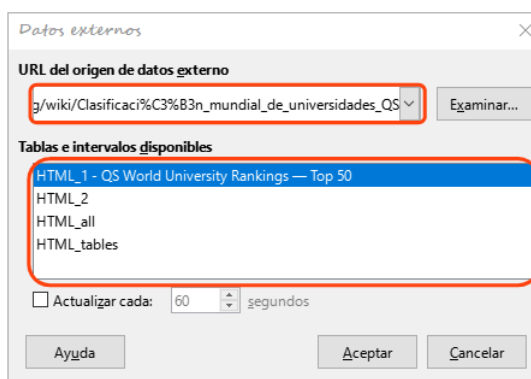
Datos externos

URL del origen de datos externo

g/wiki/Clasificaci%C3%B3n_mundial_de_universidades_QS

Examinar...

Tablas e intervalos disponibles

HTML_1 - QS World University Rankings — Top 50
HTML_2
HTML_all
HTML_tables

Actualizar cada: 60 segundos

Ayuda

Aceptar

Cancelar